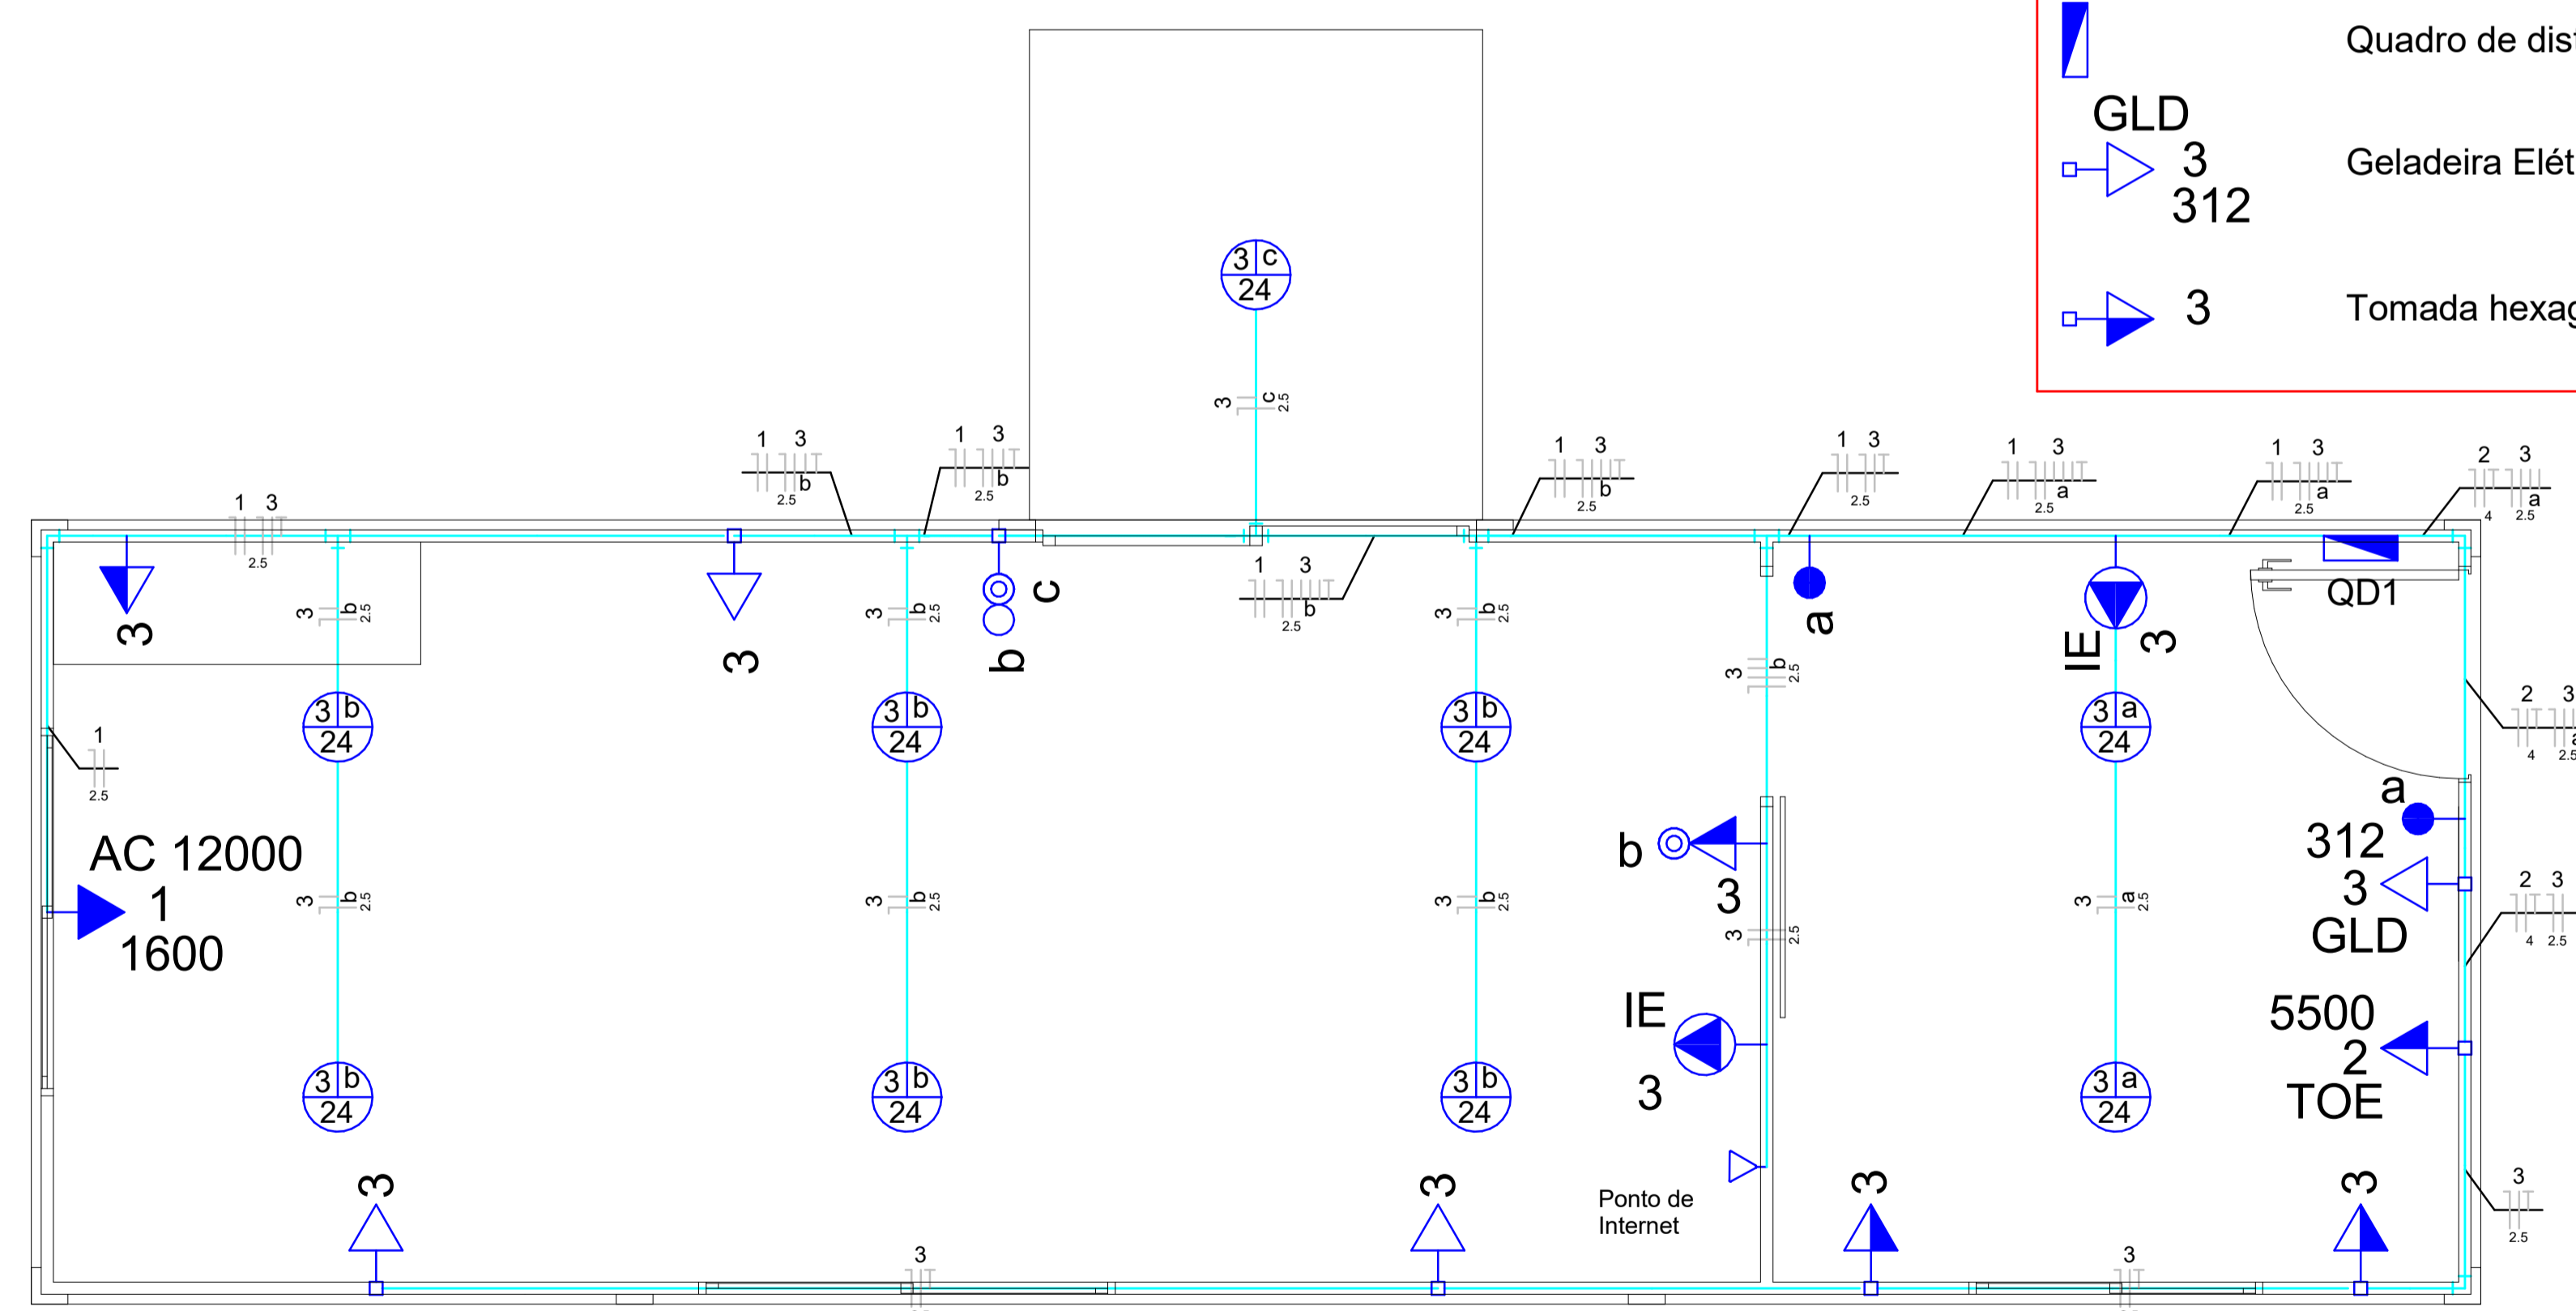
Quadro de dis

GLD
3
312
Geladeira Elét

3
Tomada hexag

3 c
24
3 c 2.5

1 3
b
2.5

1 3
b
2.5

1 3
2.5

1 3
b
2.5

1 3
2.5

1 3
a
2.5

1 3
a
2.5

2 3
a
4 2.5

1 3
b
2.5

3
3 b 2.5
3
c
b
3 b 2.5
3 b 2.5
a
3 b 2.5
IE
3
QD1

3 b
24
3 b
24
3 b
24
3 a
24

1
2.5

2 3
4 2.5

AC 12000
1
1600

3 b 2.5
3 b 2.5
3 b 2.5
b
3
3 2.5
3 a 2.5
a
312
3
GLD
2 3
4 2.5

IE
3
5500
2
TOE

3 b
24
3 b
24
3 b
24
3 a
24

3
3
Ponto de Internet
3
3
3
2.5
3
3